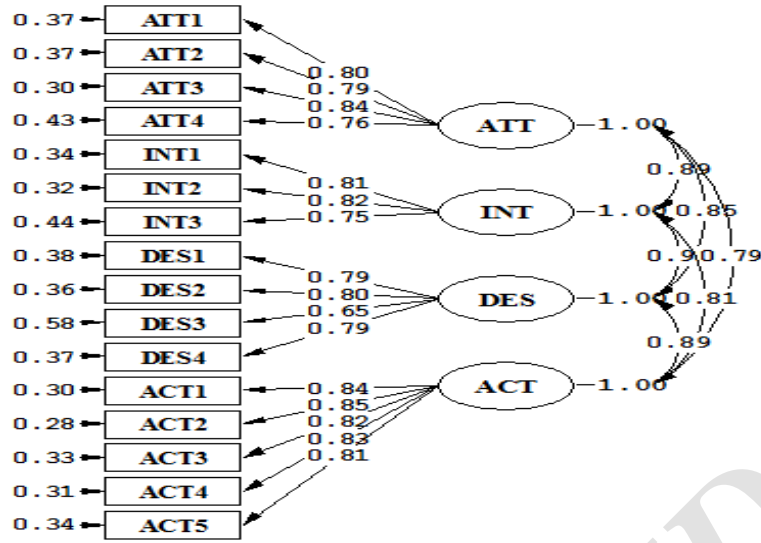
0.37 ATT1
0.37 ATT2
0.30 ATT3
0.43 ATT4
0.34 INT1
0.32 INT2
0.44 INT3
0.38 DES1
0.36 DES2
0.58 DES3
0.37 DES4
0.30 ACT1
0.28 ACT2
0.33 ACT3
0.31 ACT4
0.34 ACT5

0.80
0.79
0.84
0.76
ATT 1.00

0.81
0.82
0.75
INT 1.00

0.79
0.80
0.65
0.79
DES 1.00

0.84
0.85
0.82
0.83
0.81
ACT 1.00

0.89
0.85
0.90
0.79
0.81
0.89